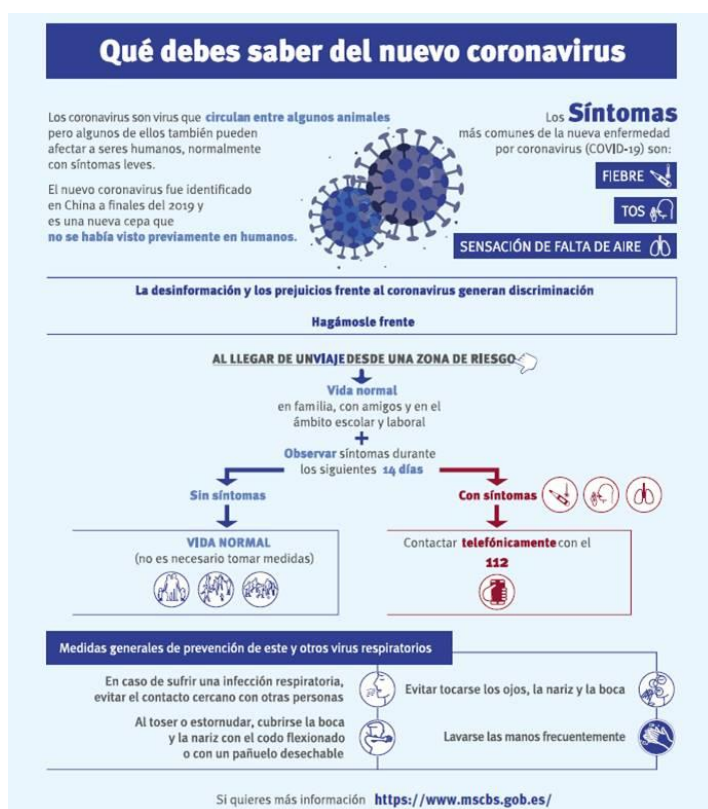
Qué debes saber del nuevo coronavirus

Los coronavirus son virus que circulan entre algunos animales pero algunos de ellos también pueden afectar a seres humanos, normalmente con síntomas leves.

El nuevo coronavirus fue identificado en China a finales del 2019 y es una nueva cepa que no se había visto previamente en humanos.

Los Síntomas más comunes de la nueva enfermedad por coronavirus (COVID-19) son:

FIEBRE

TOS

SENSACIÓN DE FALTA DE AIRE

La desinformación y los prejuicios frente al coronavirus generan discriminación

Hagámosle frente

AL LLEGAR DE UN VIAJE DESDE UNA ZONA DE RIESGO

Vida normal en familia, con amigos y en el ámbito escolar y laboral

+

Observar síntomas durante los siguientes 14 días

Sin síntomas

VIDA NORMAL (no es necesario tomar medidas)

Con síntomas

Contactar telefónicamente con el 112

Medidas generales de prevención de este y otros virus respiratorios

En caso de sufrir una infección respiratoria, evitar el contacto cercano con otras personas

Evitar tocarse los ojos, la nariz y la boca

Al toser o estornudar, cubrirse la boca y la nariz con el codo flexionado o con un pañuelo desechable

Lavarse las manos frecuentemente

Si quieres más información https://www.mscbs.gob.es/